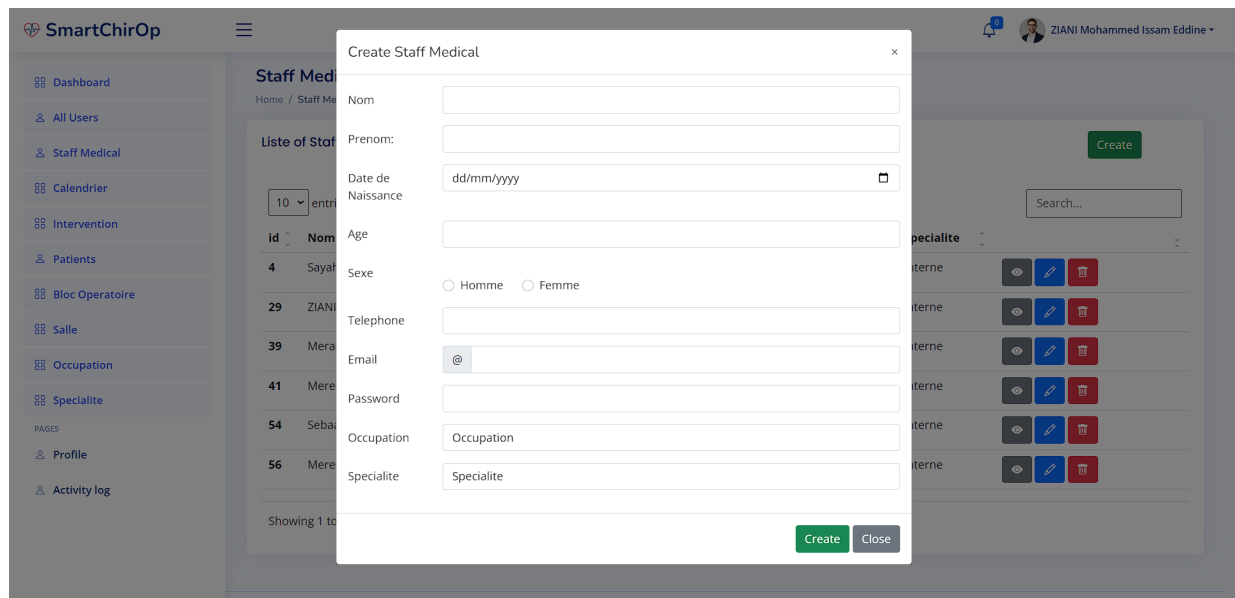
SmartChirOp

0 ZIANI Mohammed Issam Eddine

Dashboard
All Users
Staff Medical
Calendrier
Intervention
Patients
Bloc Operatoire
Salle
Occupation
Specialite
PAGES
Profile
Activity log

Staff Medi
Home / Staff Me

Liste of Staf

Create

10 entri

Search...

| id | Nom | | pecialite | |
|---|---|---|---|---|
| 4 | Sayal | | terne | |
| 29 | ZIANI | | terne | |
| 39 | Mera | | terne | |
| 41 | Mere | | terne | |
| 54 | Seba | | terne | |
| 56 | Mere | | terne | |

Showing 1 to

Create Staff Medical ×

Nom
Prenom:
Date de Naissance dd/mm/yyyy
Age
Sexe
Homme Femme
Telephone
Email @
Password
Occupation Occupation
Specialite Specialite

Create Close